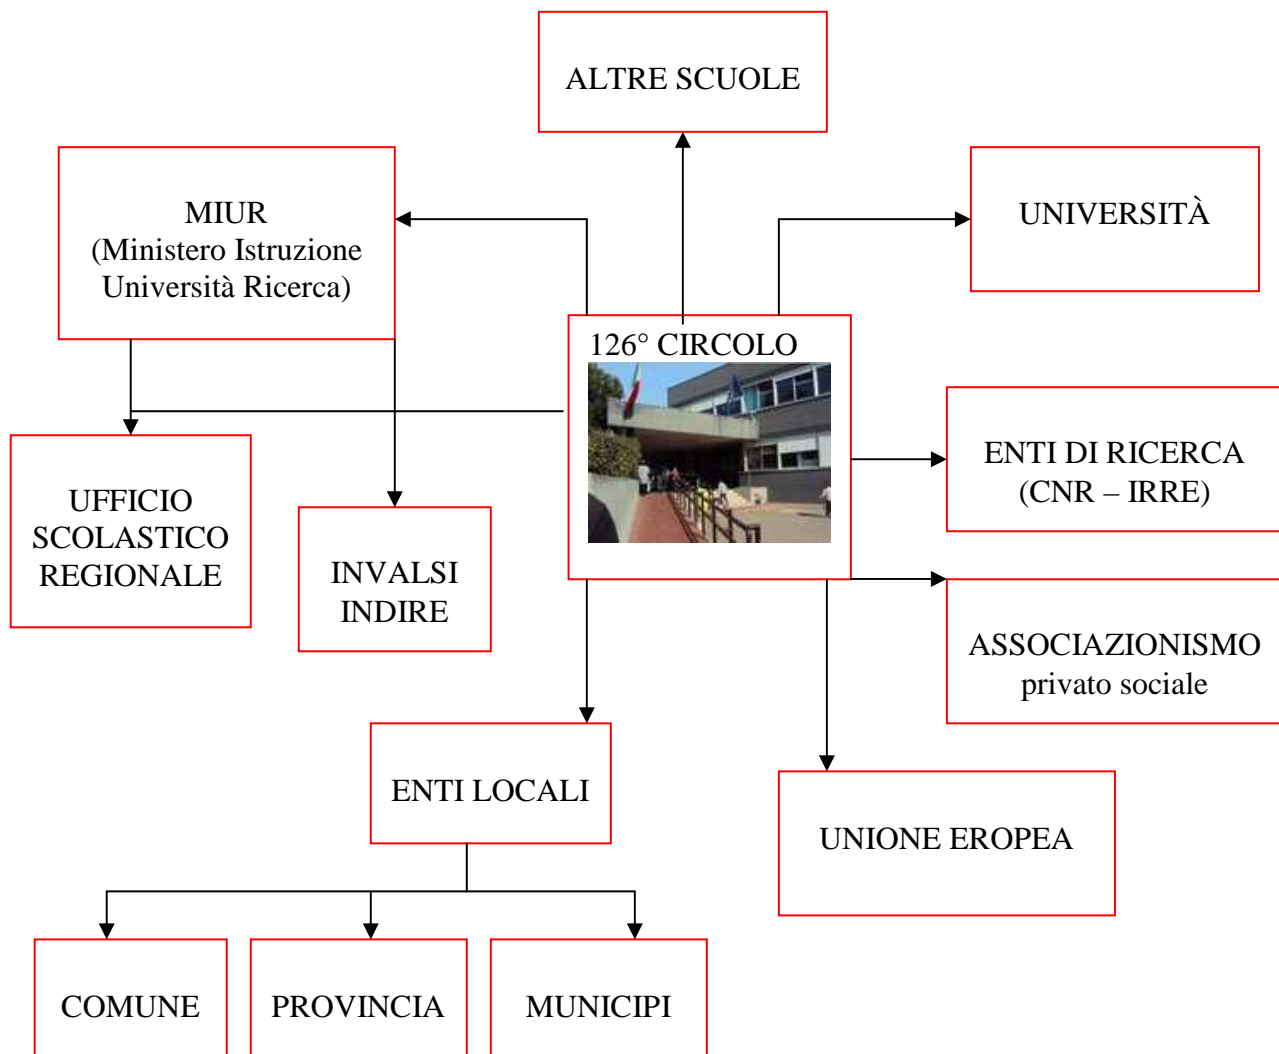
ALTRE SCUOLE

MIUR
(Ministero Istruzione
Università Ricerca)

UNIVERSITÀ

126° CIRCOLO

UFFICIO
SCOLASTICO
REGIONALE

INVALSI
INDIRE

ENTI DI RICERCA
(CNR – IRRE)

ASSOCIAZIONISMO
privato sociale

ENTI LOCALI

UNIONE EROPEA

COMUNE

PROVINCIA

MUNICIPI